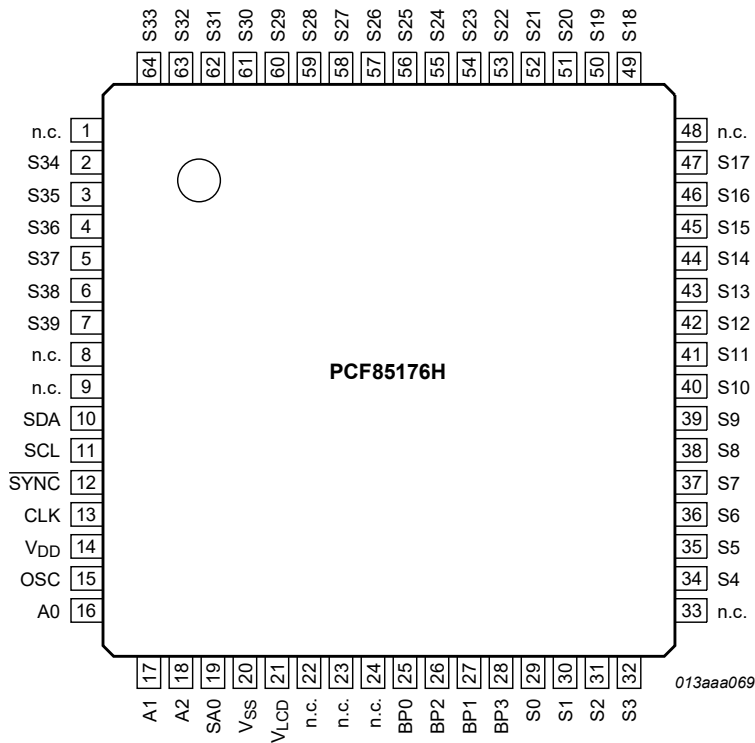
S33 64
S32 63
S31 62
S30 61
S29 60
S28 59
S27 58
S26 57
S25 56
S24 55
S23 54
S22 53
S21 52
S20 51
S19 50
S18 49

n.c. 1
S34 2
S35 3
S36 4
S37 5
S38 6
S39 7
n.c. 8
n.c. 9
SDA 10
SCL 11
$\overline{SYNC}$ 12
CLK 13
$V_{DD}$ 14
OSC 15
A0 16

PCF85176H

48 n.c.
47 S17
46 S16
45 S15
44 S14
43 S13
42 S12
41 S11
40 S10
39 S9
38 S8
37 S7
36 S6
35 S5
34 S4
33 n.c.

17 A1
18 A2
19 SA0
20 $V_{SS}$
21 $V_{LCD}$
22 n.c.
23 n.c.
24 n.c.
25 BP0
26 BP2
27 BP1
28 BP3
29 S0
30 S1
31 S2
32 S3

013aaa069